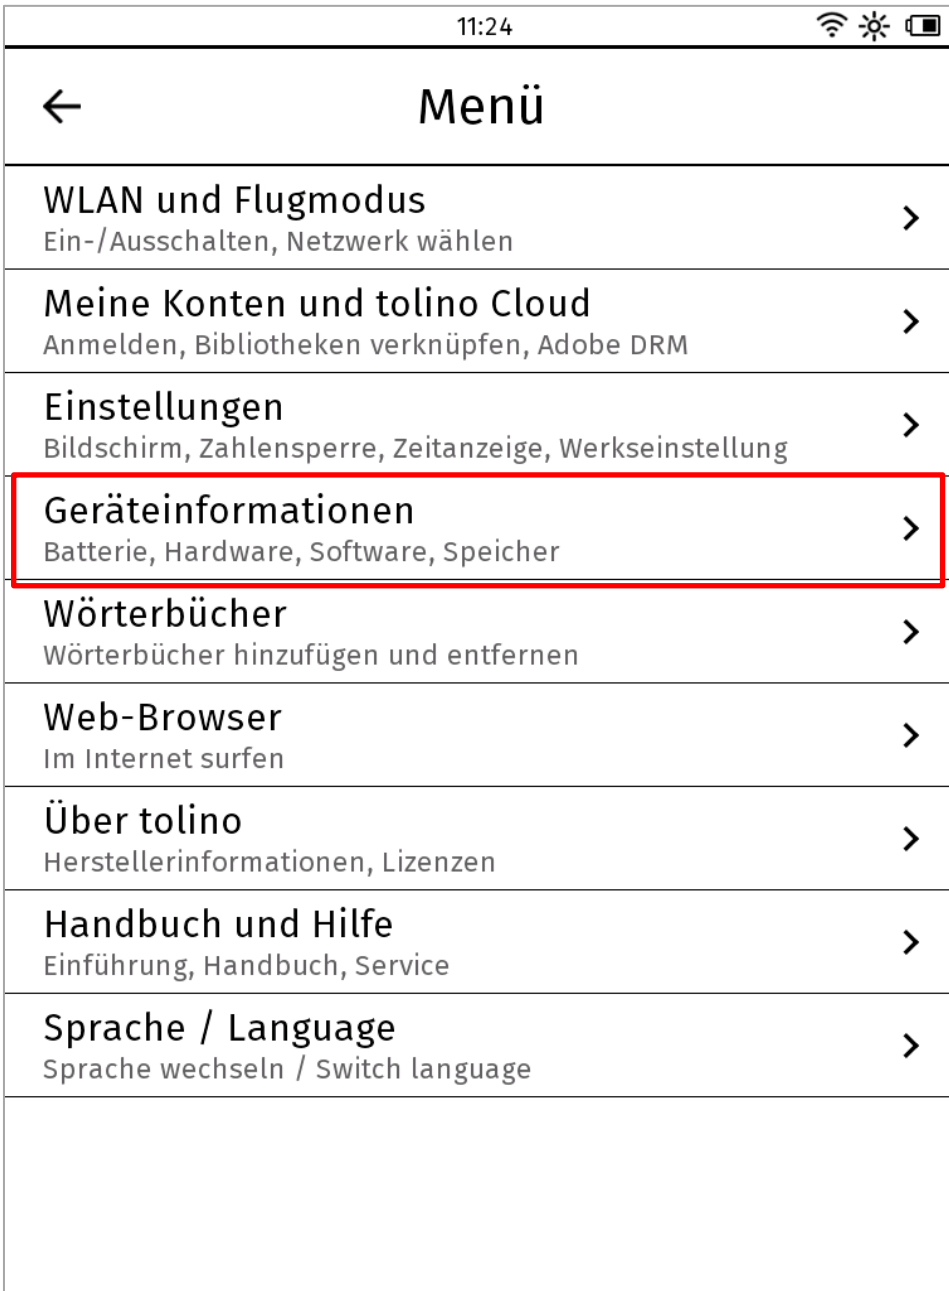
11:24

Menü

WLAN und Flugmodus
Ein-/Ausschalten, Netzwerk wählen

Meine Konten und tolino Cloud
Anmelden, Bibliotheken verknüpfen, Adobe DRM

Einstellungen
Bildschirm, Zahlensperre, Zeitanzeige, Werkseinstellung

Geräteinformationen
Batterie, Hardware, Software, Speicher

Wörterbücher
Wörterbücher hinzufügen und entfernen

Web-Browser
Im Internet surfen

Über tolino
Herstellerinformationen, Lizenzen

Handbuch und Hilfe
Einführung, Handbuch, Service

Sprache / Language
Sprache wechseln / Switch language